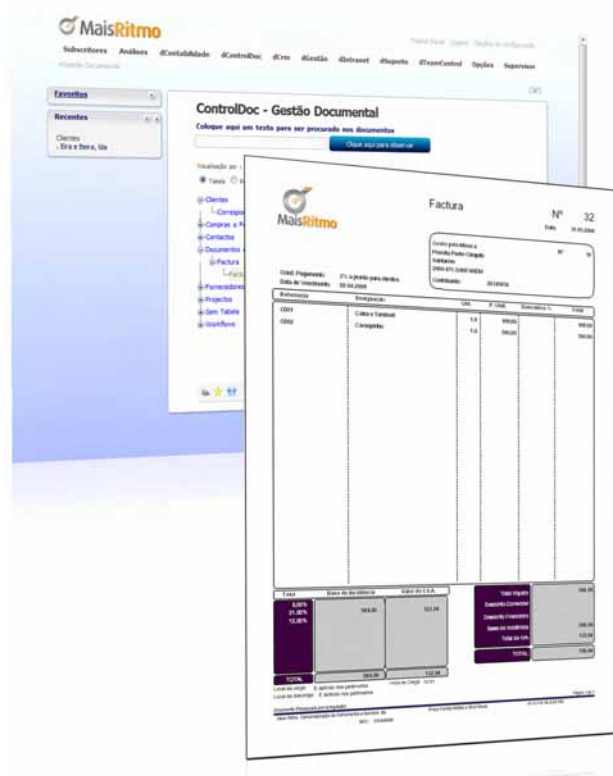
MaisRitmo

Subscritores Análises dContabilidade dControlDoc dCrm dGestão dIntranet dSuporte dTeamControl Opções Supervisor

>Gestão Documental

Favoritos

Recentes

Clientes
- Bra e Bera, lda

ControlDoc - Gestão Documental

Coloque aqui um texto para ser procurado nos documentos

Clique aqui para observar

Visualização por

Tabela

Clientes
Correspo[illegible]
Compras a F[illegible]
Contactos
Documentos
Factura
Fact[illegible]
Fornecedores
Projectos
Sem Tabela
Workflows

MaisRitmo

Factura

Nº 32

Cond. Pagamento
Data de Vencimento

Referência | Designação | Unit. | P. Unit. | Desconto % | Total

C001 | Caixa e Tambor | 1,0 | 300,00 | | 300,00
C002 | Consignação | 1,0 | 200,00 | | 200,00

Taxa | Base de Incidência | Valor do I.V.A.

TOTAL

Total Ilíquido
Desconto Comercial
Desconto Financeiro
Base de Incidência
Total do IVA

TOTAL